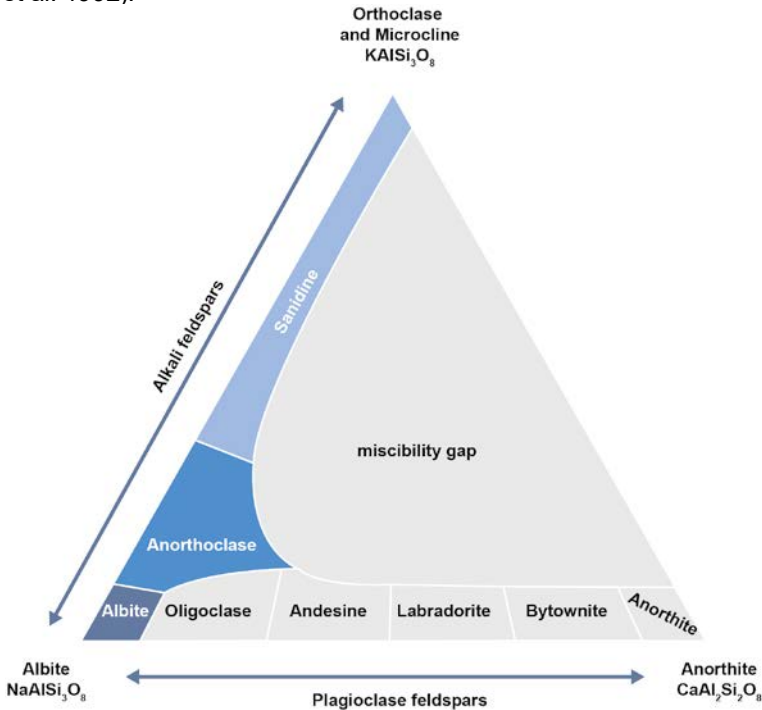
Orthoclase and Microcline
$KAlSi_3O_8$

Alkali feldspars

Sanidine

miscibility gap

Anorthoclase

Albite

Oligoclase

Andesine

Labradorite

Bytownite

Anorthite

Albite
$NaAlSi_3O_8$

Plagioclase feldspars

Anorthite
$CaAl_2Si_2O_8$